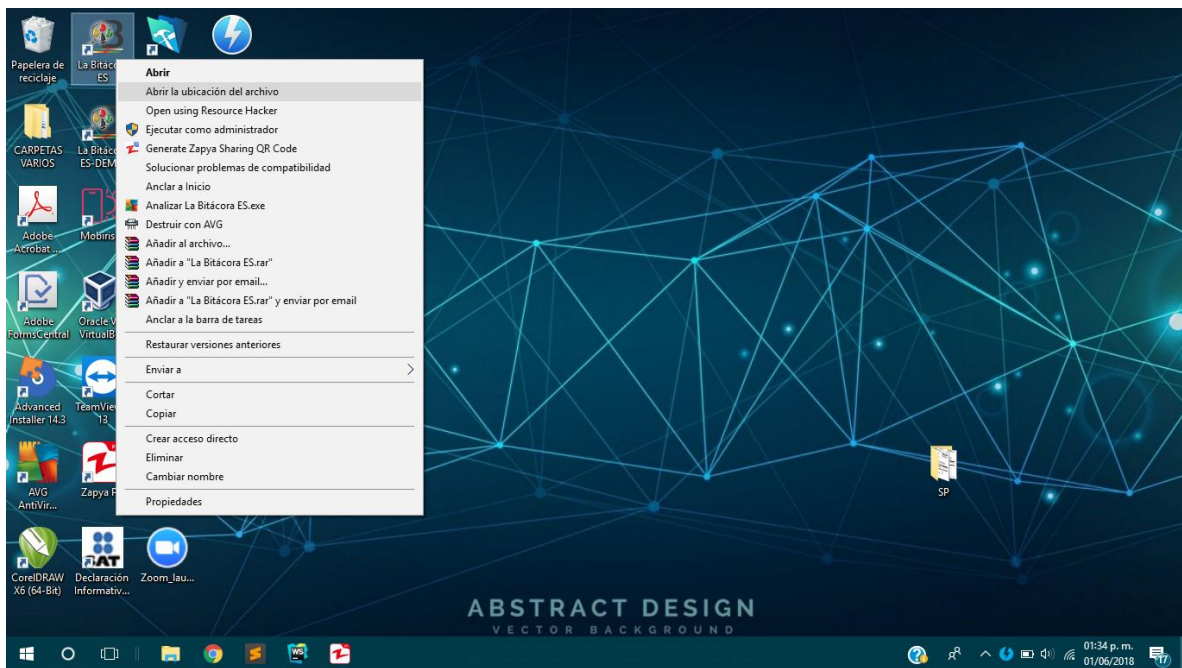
Papelera de reciclaje

La Bitáco ES

Abrir
Abrir la ubicación del archivo
Open using Resource Hacker
Ejecutar como administrador
Generate Zapya Sharing QR Code
Solucionar problemas de compatibilidad
Anclar a Inicio
Analizar La Bitácora ES.exe
Destruir con AVG
Añadir al archivo...
Añadir a "La Bitácora ES.rar"
Añadir y enviar por email...
Añadir a "La Bitácora ES.rar" y enviar por email
Anclar a la barra de tareas
Restaurar versiones anteriores
Enviar a
Cortar
Copiar
Crear acceso directo
Eliminar
Cambiar nombre
Propiedades

CARPETAS VARIOS

La Bitáco ES-DEM

Adobe Acrobat ...

Mobiris

Adobe FormsCentral

Oracle V VirtualB

Advanced Installer 14.3

TeamVie 13

AVG AntiVir...

Zapya P

CorelDRAW X6 (64-Bit)

Declaración Informativ...

Zoom_lau...

SP

ABSTRACT DESIGN
VECTOR BACKGROUND

01:34 p. m.
01/06/2018

17